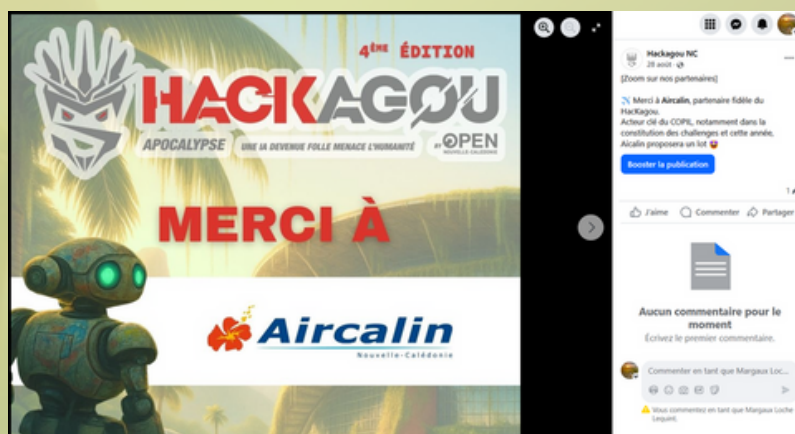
4ÈME ÉDITION

HACKAGOU

APOCALYPSE UNE IA DEVENUE FOLLE MENACE L'HUMANITÉ BY OPEN NOUVELLE-CALÉDONIE

MERCI À

Aircalin

Nouvelle-Calédonie

Hackagou NC
28 août ·

[Zoom sur nos partenaires]

Merci à Aircalin, partenaire fidèle du HacKagou.
Acteur clé du COPIL, notamment dans la constitution des challenges et cette année, Aircalin proposera un lot

Booster la publication

J'aime Commenter Partager

Aucun commentaire pour le moment
Écrivez le premier commentaire.

Commenter en tant que Margaux Loc...

Vous commentez en tant que Margaux Loche Lequeit.